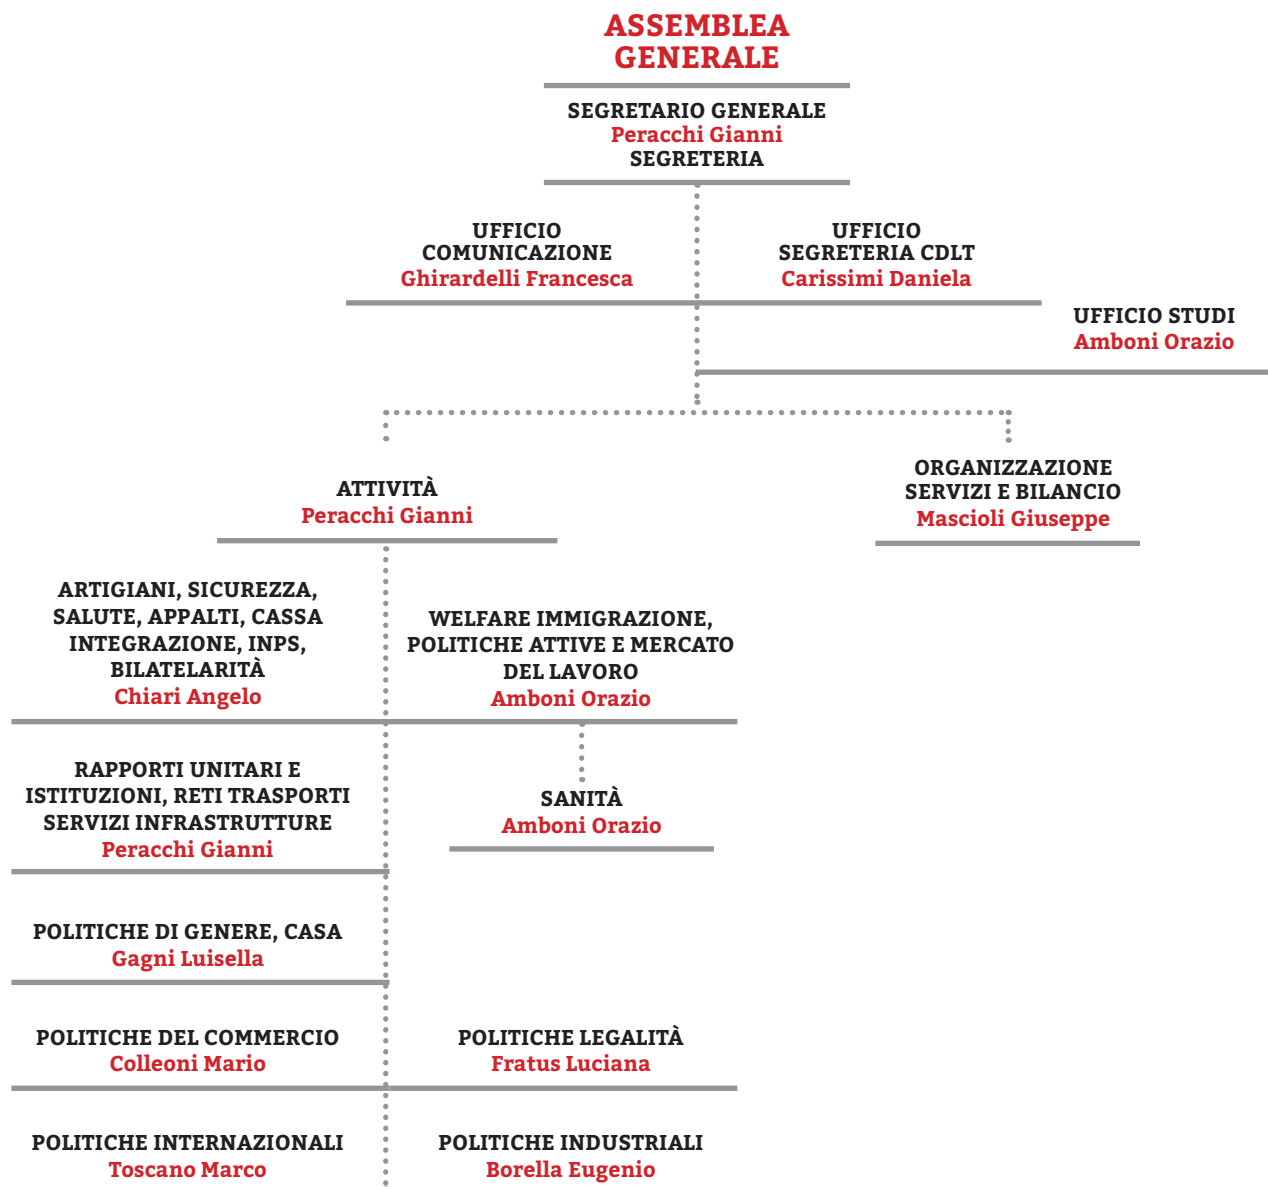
ASSEMBLEA GENERALE

SEGRETARIO GENERALE
Peracchi Gianni
SEGRETERIA

UFFICIO COMUNICAZIONE
Ghirardelli Francesca

UFFICIO SEGRETERIA CDLT
Carissimi Daniela

UFFICIO STUDI
Amboni Orazio

ATTIVITÀ
Peracchi Gianni

ORGANIZZAZIONE SERVIZI E BILANCIO
Mascioli Giuseppe

ARTIGIANI, SICUREZZA, SALUTE, APPALTI, CASSA INTEGRAZIONE, INPS, BILATELARITÀ
Chiari Angelo

WELFARE IMMIGRAZIONE, POLITICHE ATTIVE E MERCATO DEL LAVORO
Amboni Orazio

RAPPORTI UNITARI E ISTITUZIONI, RETI TRASPORTI SERVIZI INFRASTRUTTURE
Peracchi Gianni

SANITÀ
Amboni Orazio

POLITICHE DI GENERE, CASA
Gagni Luisella

POLITICHE DEL COMMERCIO
Colleoni Mario

POLITICHE LEGALITÀ
Fratus Luciana

POLITICHE INTERNAZIONALI
Toscano Marco

POLITICHE INDUSTRIALI
Borella Eugenio